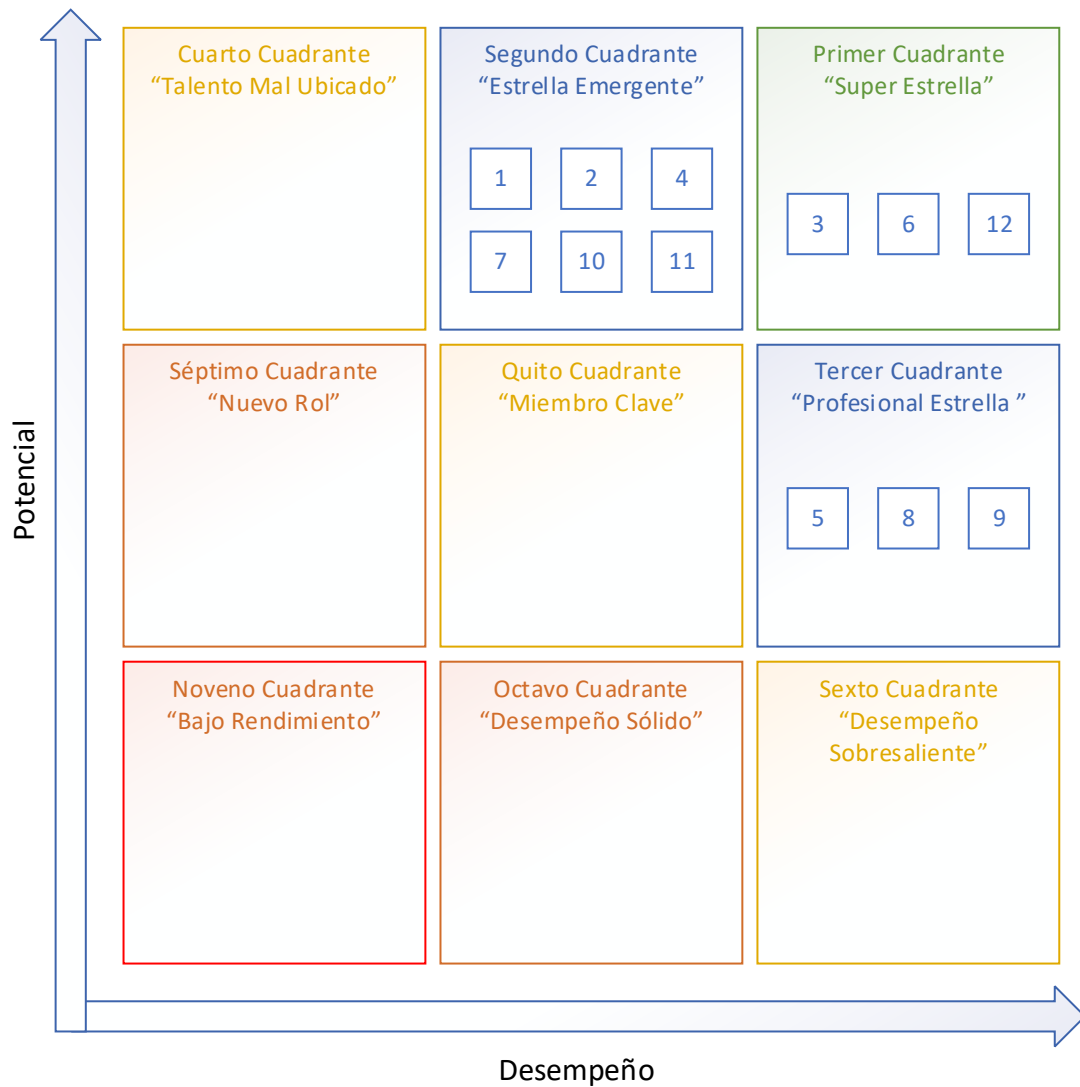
Potencial

Cuarto Cuadrante
“Talento Mal Ubicado”

Segundo Cuadrante
“Estrella Emergente”

1 2 4
7 10 11

Primer Cuadrante
“Super Estrella”

3 6 12

Séptimo Cuadrante
“Nuevo Rol”

Quito Cuadrante
“Miembro Clave”

Tercer Cuadrante
“Profesional Estrella ”

5 8 9

Noveno Cuadrante
“Bajo Rendimiento”

Octavo Cuadrante
“Desempeño Sólido”

Sexto Cuadrante
“Desempeño Sobresaliente”

Desempeño